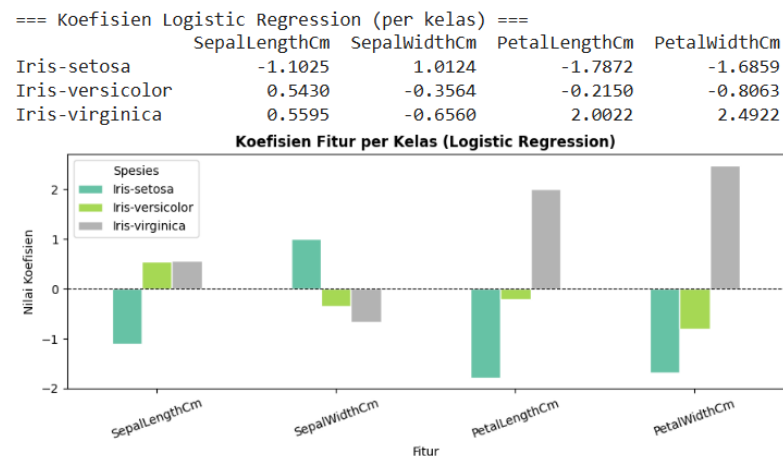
=== Koefisien Logistic Regression (per kelas) ===

|  | SepalLengthCm | SepalWidthCm | PetalLengthCm | PetalWidthCm |
|---|---|---|---|---|
| Iris-setosa | -1.1025 | 1.0124 | -1.7872 | -1.6859 |
| Iris-versicolor | 0.5430 | -0.3564 | -0.2150 | -0.8063 |
| Iris-virginica | 0.5595 | -0.6560 | 2.0022 | 2.4922 |

Koefisien Fitur per Kelas (Logistic Regression)

Spesies
Iris-setosa
Iris-versicolor
Iris-virginica

Nilai Koefisien

2
1
0
−1
−2

SepalLengthCm
SepalWidthCm
PetalLengthCm
PetalWidthCm

Fitur